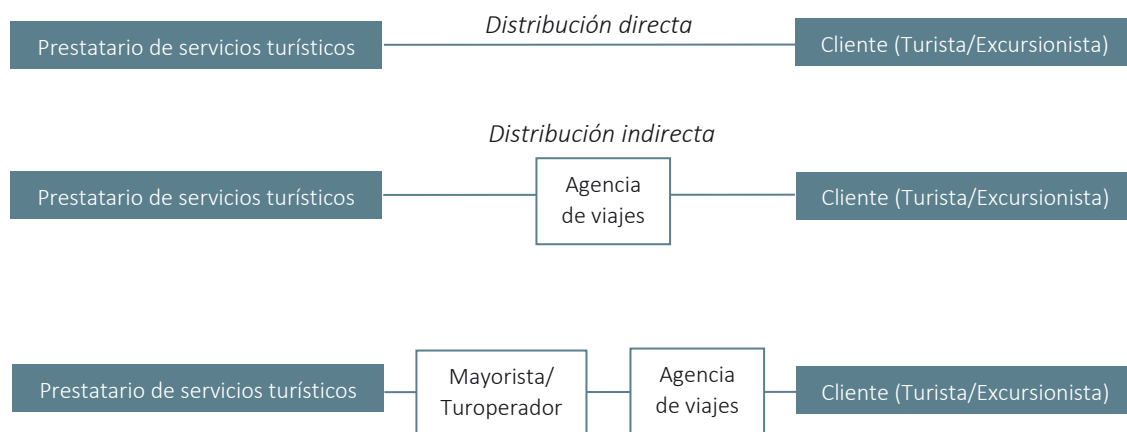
Prestatario de servicios turísticos

*Distribución directa*

Cliente (Turista/Excursionista)

*Distribución indirecta*

Prestatario de servicios turísticos

Agencia de viajes

Cliente (Turista/Excursionista)

Prestatario de servicios turísticos

Mayorista/ Turoperador

Agencia de viajes

Cliente (Turista/Excursionista)